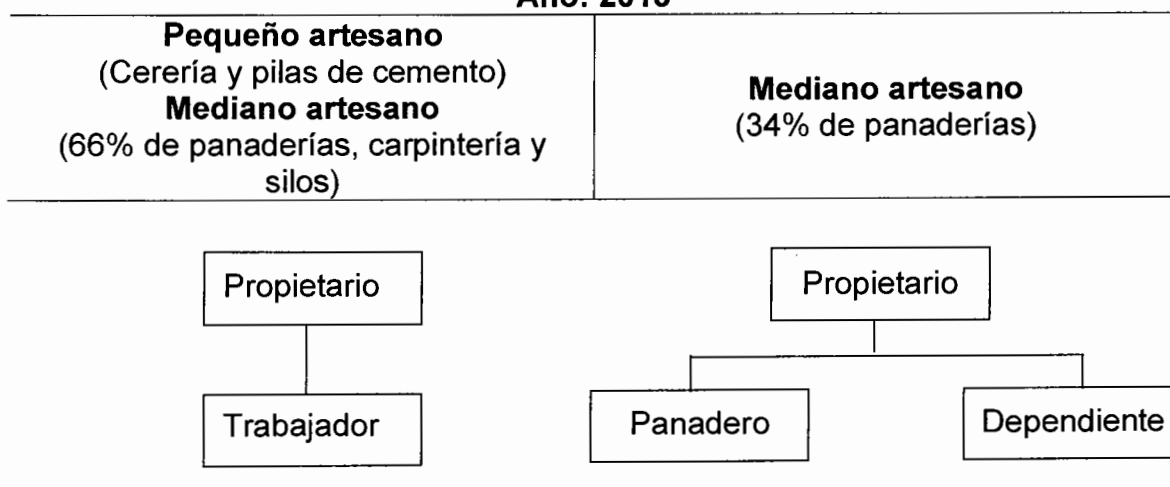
Año: 2010

| Pequeño artesano (Cerería y pilas de cemento) Mediano artesano (66% de panaderías, carpintería y silos) | Mediano artesano (34% de panaderías) |
|---|---|

Propietario

Trabajador

Propietario

Panadero

Dependiente